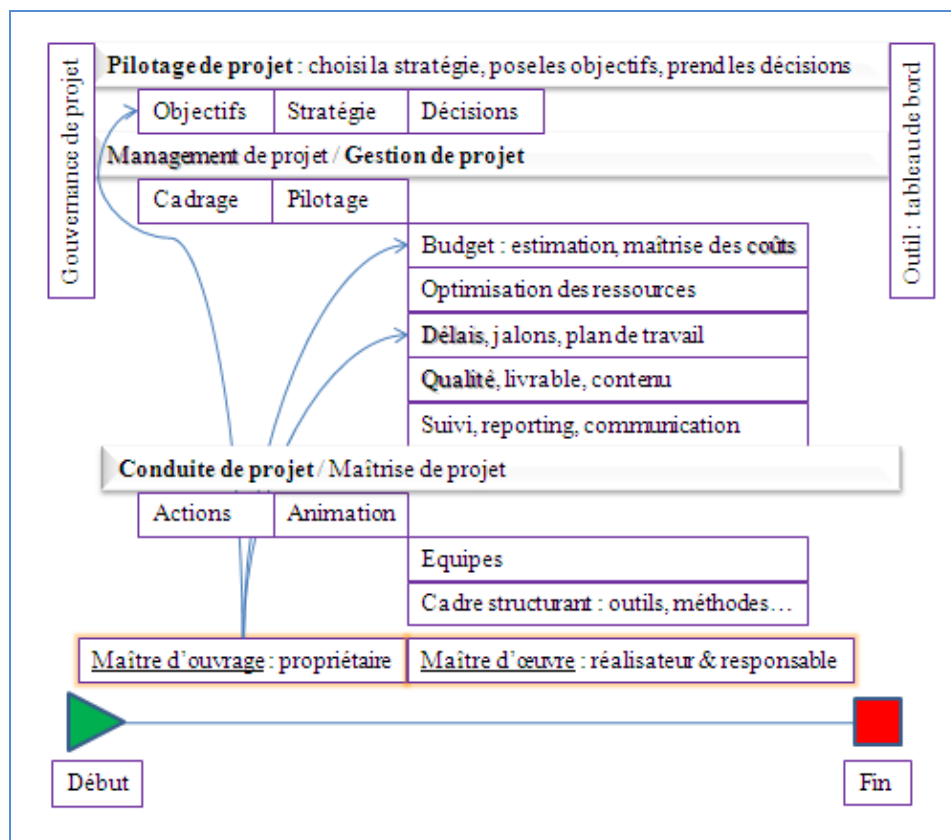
Gouvernance de projet

**Pilotage de projet** : choisi la stratégie, pose les objectifs, prend les décisions

Outil : tableau de bord

| Objectifs | Stratégie | Décisions |
|---|---|---|

**Management de projet / Gestion de projet**

| Cadrage | Pilotage |
|---|---|

Budget : estimation, maîtrise des coûts

Optimisation des ressources

Délais, jalons, plan de travail

Qualité, livrable, contenu

Suivi, reporting, communication

**Conduite de projet** / Maîtrise de projet

| Actions | Animation |
|---|---|

Equipes

Cadre structurant : outils, méthodes…

Maître d'ouvrage : propriétaire

Maître d'œuvre : réalisateur & responsable

Début

Fin